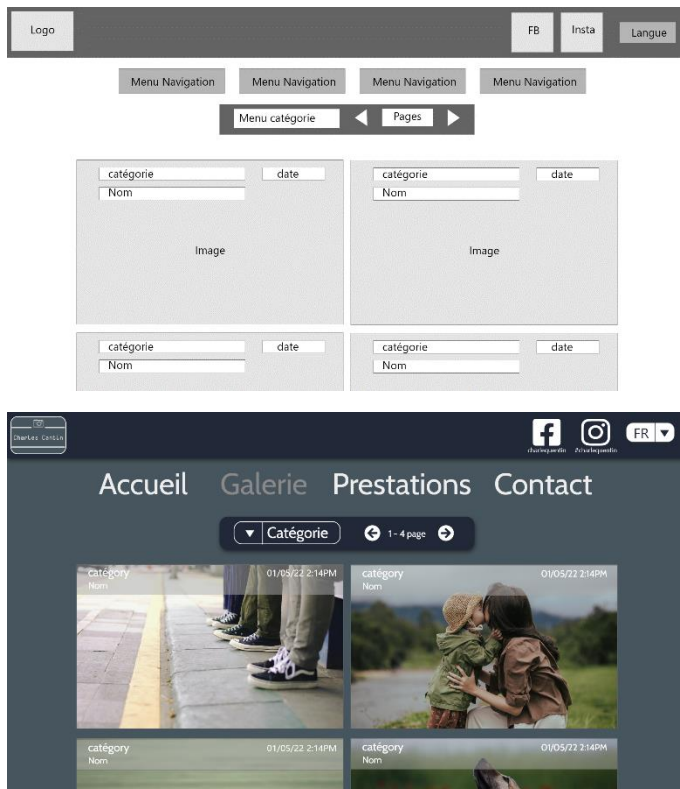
Logo

FB

Insta

Langue

Menu Navigation Menu Navigation Menu Navigation Menu Navigation

Menu catégorie

Pages

catégorie

date

Nom

Image

catégorie

date

Nom

Image

catégorie

date

Nom

catégorie

date

Nom

Charles Cantin

FR

Accueil Galerie Prestations Contact

Catégorie

1 - 4 page

category

Nom

01/05/22 2:14PM

category

Nom

01/05/22 2:14PM

category

Nom

01/05/22 2:14PM

category

Nom

01/05/22 2:14PM